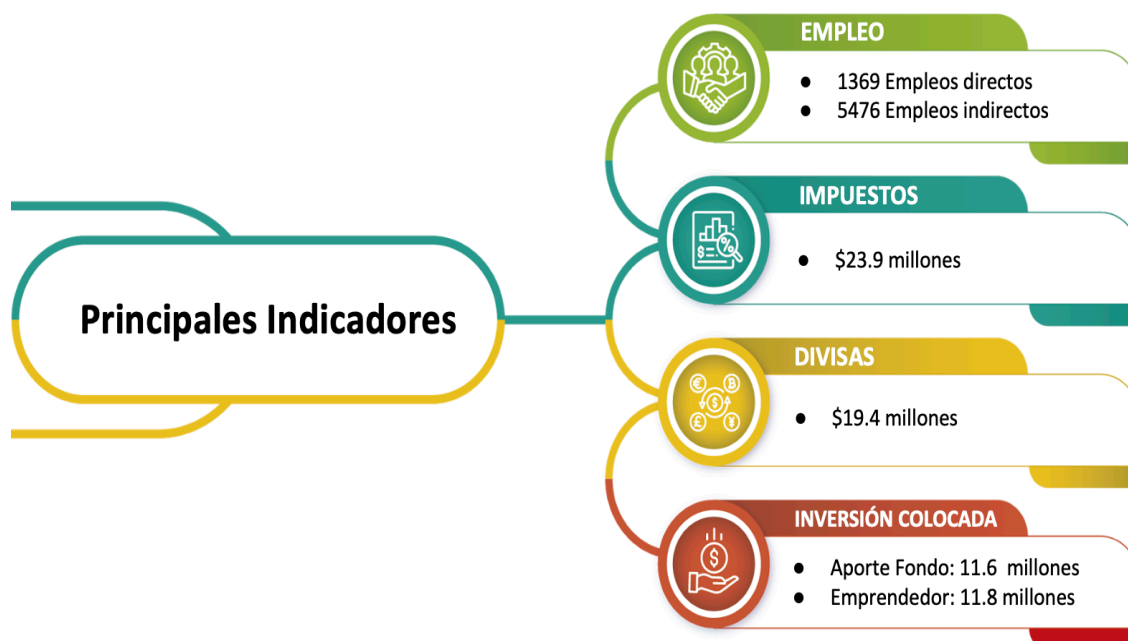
Principales Indicadores

EMPLEO
- 1369 Empleos directos
- 5476 Empleos indirectos

IMPUESTOS
- $23.9 millones

DIVISAS
- $19.4 millones

INVERSIÓN COLOCADA
- Aporte Fondo: 11.6 millones
- Emprendedor: 11.8 millones